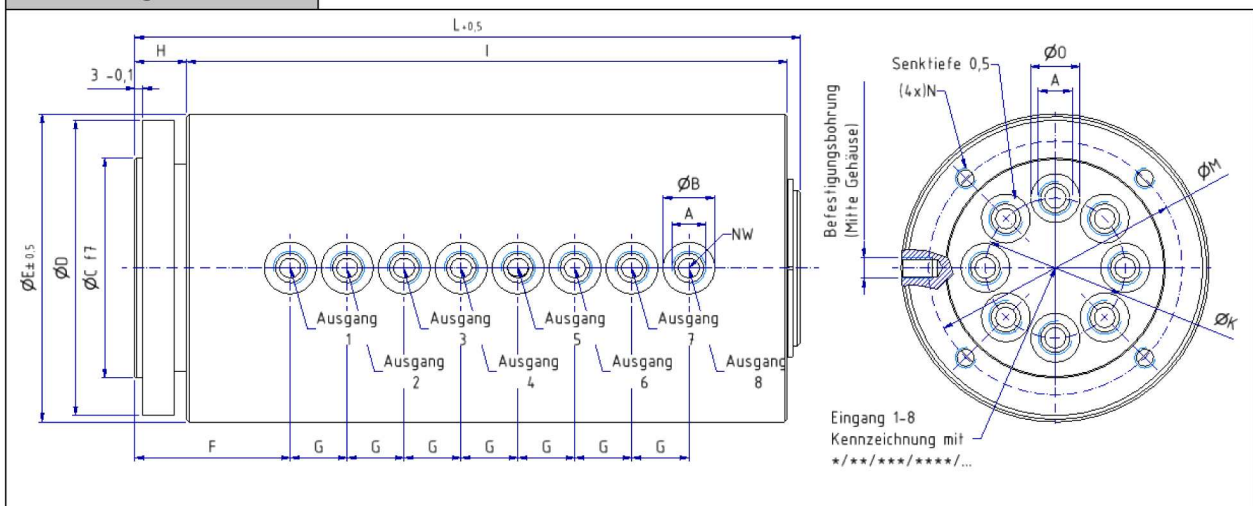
L +0,5

H

I

3 -0,1

ØE ±0,5

ØD

ØC f7

ØB

A

NW

Ausgang 1

Ausgang 2

Ausgang 3

Ausgang 4

Ausgang 5

Ausgang 6

Ausgang 7

Ausgang 8

F

G G G G G G G

Befestigungsbohrung (Mitte Gehäuse)

Senktiefe 0,5

(4x)N

ØO

A

ØM

ØK

Eingang 1-8 Kennzeichnung mit \*/\*\*/\*\*\*/\*\*\*\*/...